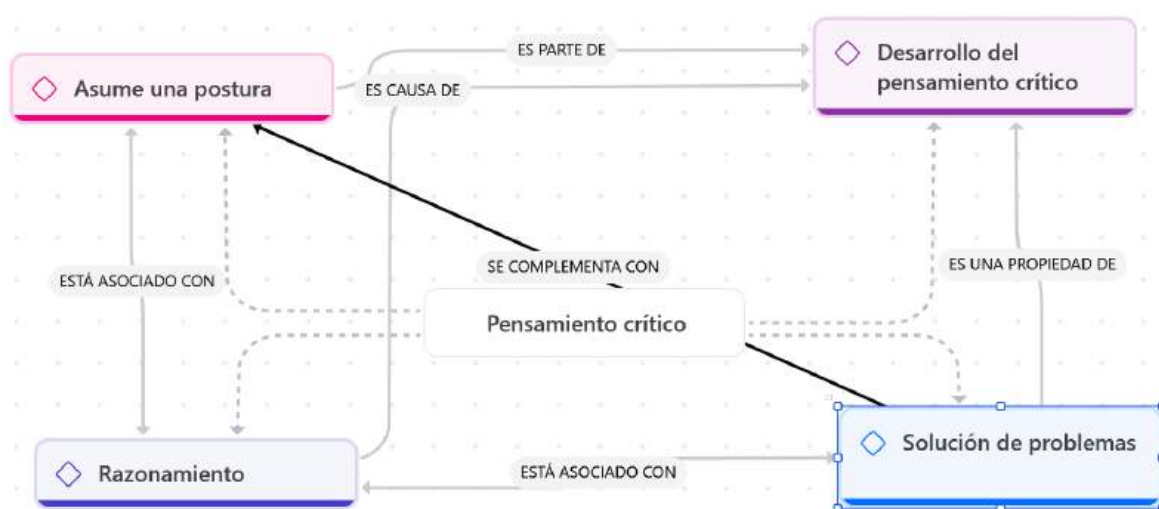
Asume una postura

ES PARTE DE

ES CAUSA DE

Desarrollo del pensamiento crítico

ESTÁ ASOCIADO CON

SE COMPLEMENTA CON

ES UNA PROPIEDAD DE

Pensamiento crítico

Solución de problemas

Razonamiento

ESTÁ ASOCIADO CON